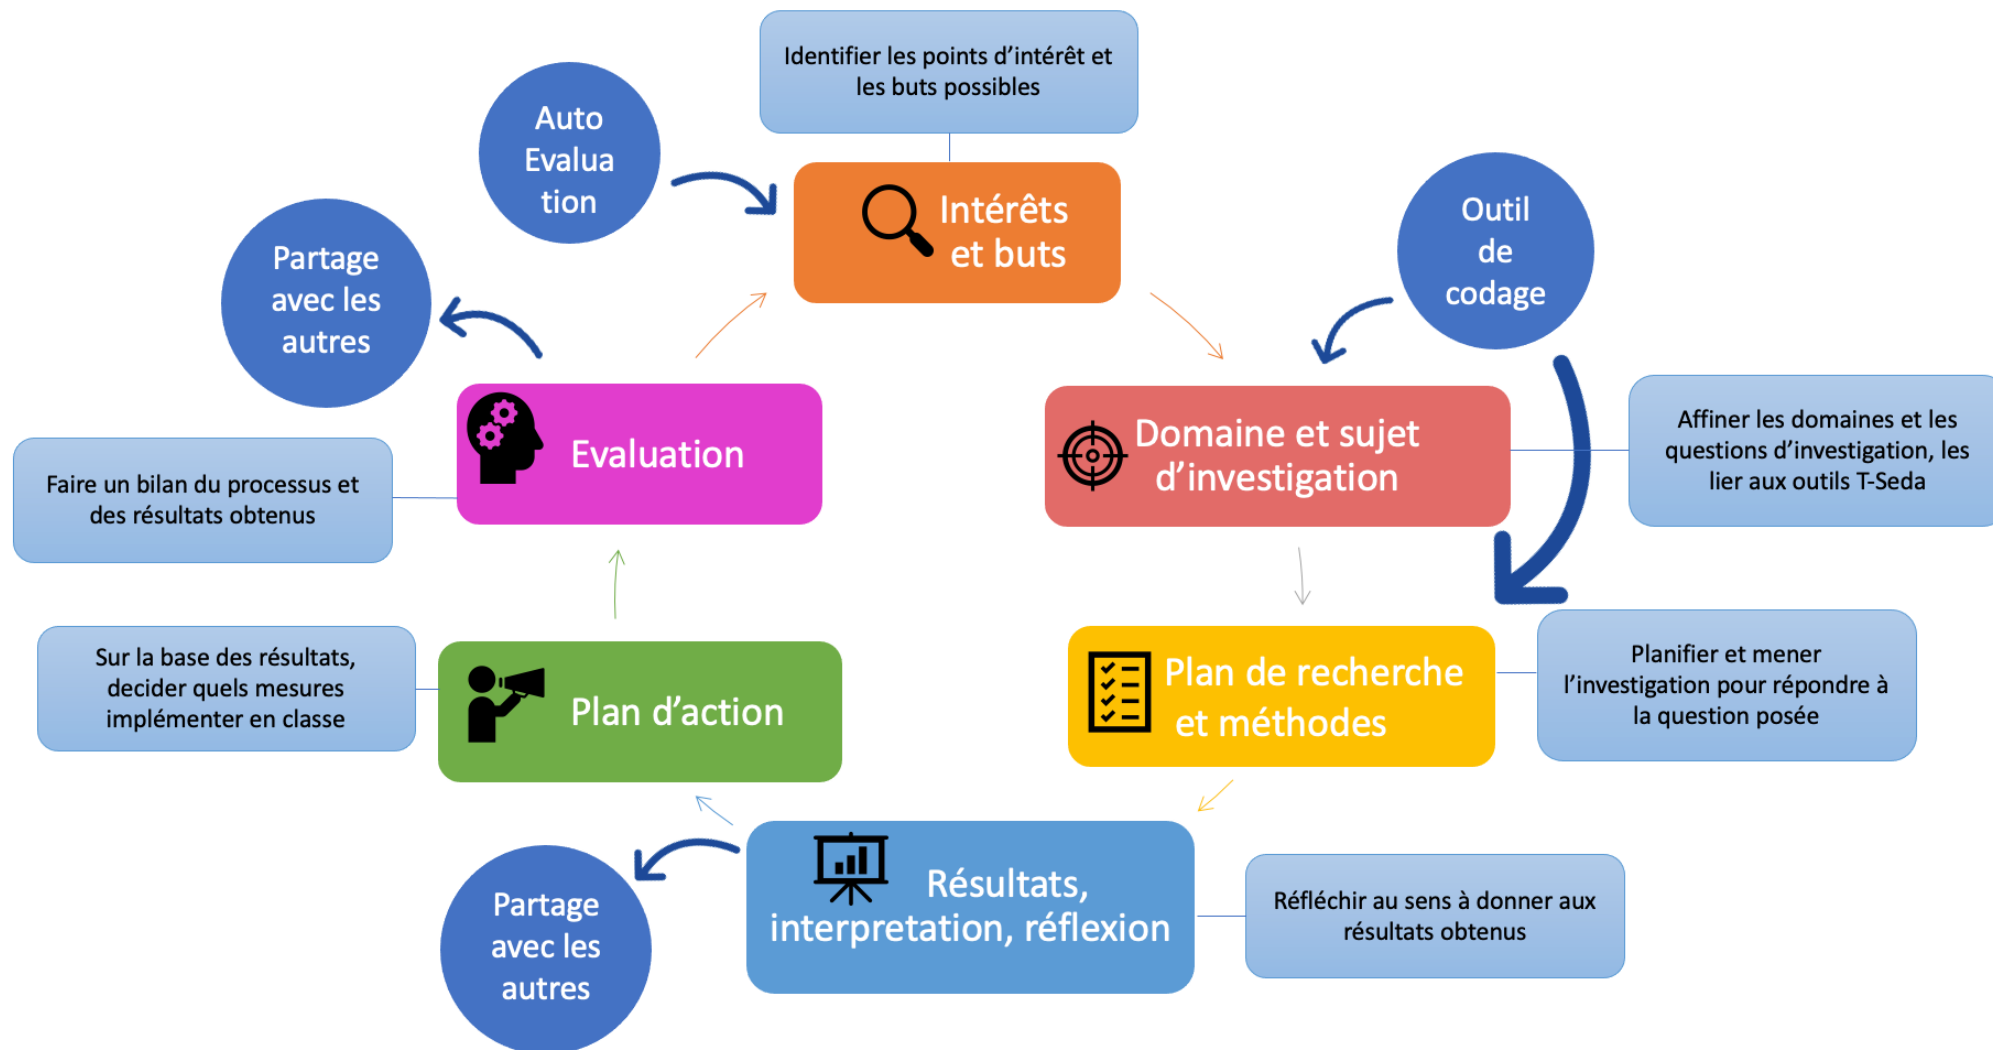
Identifier les points d'intérêt et les buts possibles

Auto Evalua tion

Intérêts et buts

Outil de codage

Partage avec les autres

Evaluation

Domaine et sujet d'investigation

Affiner les domaines et les questions d'investigation, les lier aux outils T-Seda

Faire un bilan du processus et des résultats obtenus

Sur la base des résultats, decider quels mesures implémenter en classe

Plan d'action

Plan de recherche et méthodes

Planifier et mener l'investigation pour répondre à la question posée

Résultats, interpretation, réflexion

Réfléchir au sens à donner aux résultats obtenus

Partage avec les autres